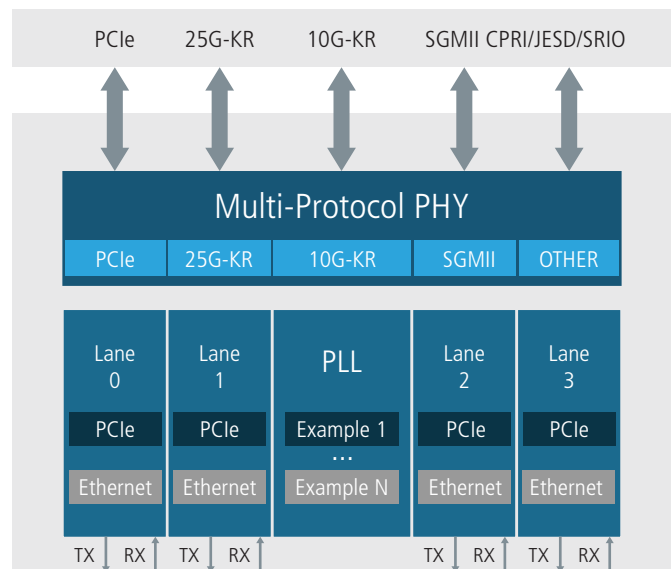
PCIe 25G-KR 10G-KR SGMII CPRI/JESD/SRIO

Multi-Protocol PHY

PCIe 25G-KR 10G-KR SGMII OTHER

Lane 0
PCIe
Ethernet

Lane 1
PCIe
Ethernet

PLL
Example 1
...
Example N

Lane 2
PCIe
Ethernet

Lane 3
PCIe
Ethernet

TX RX TX RX TX RX TX RX